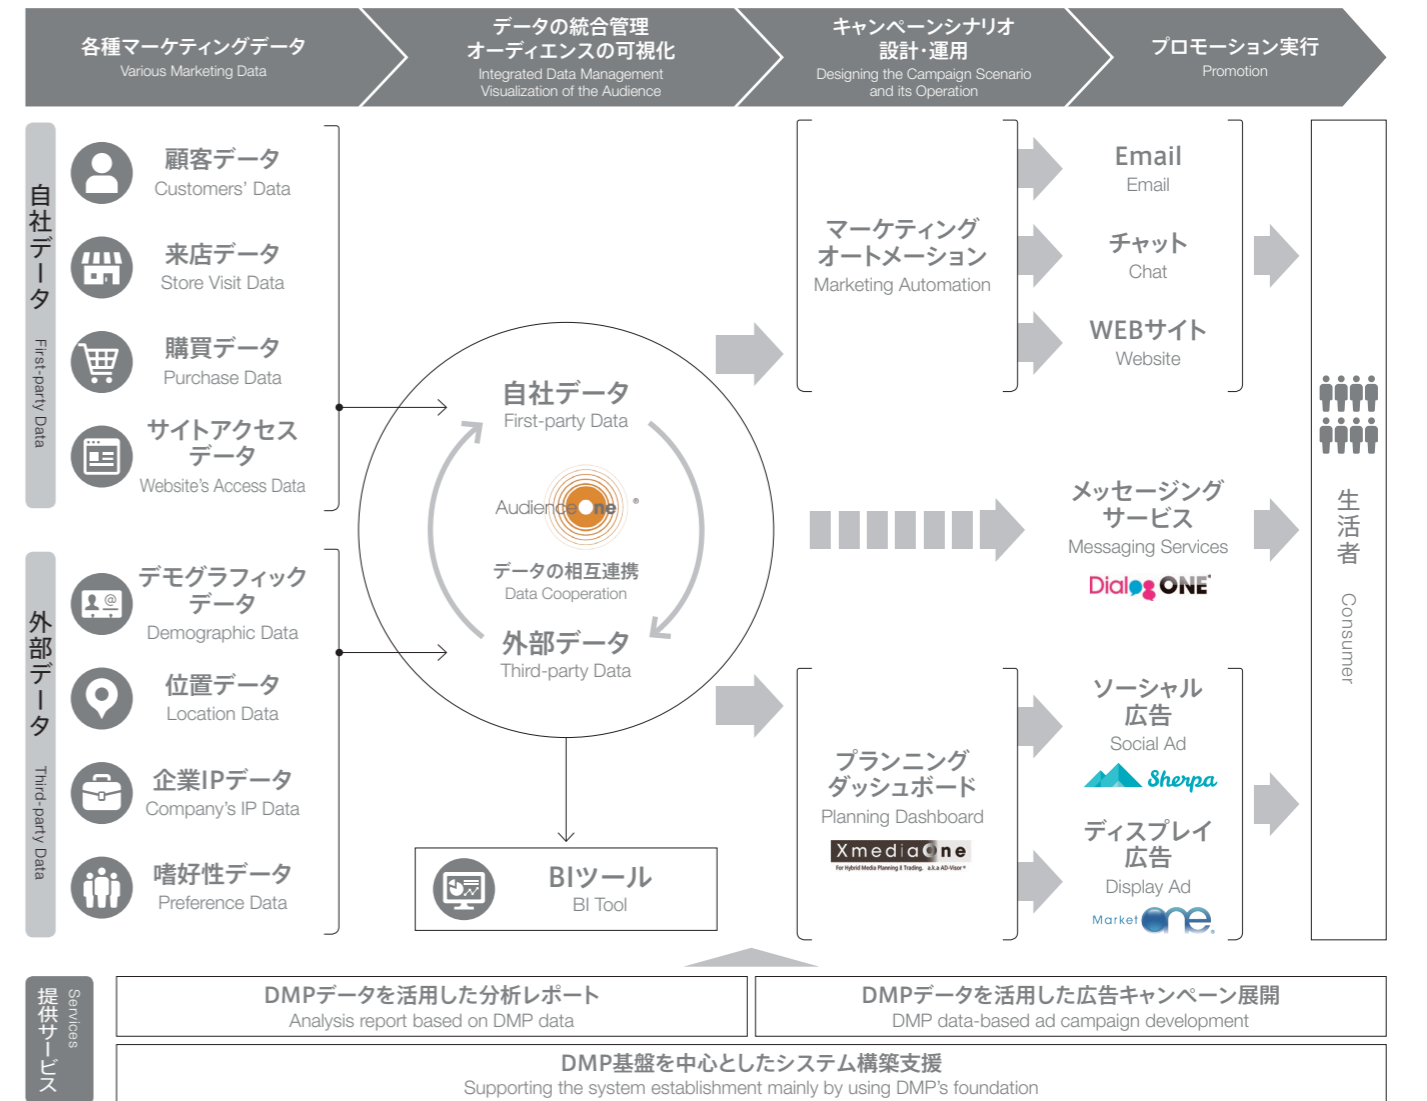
各種マーケティングデータ
Various Marketing Data

データの統合管理
オーディエンスの可視化
Integrated Data Management
Visualization of the Audience

キャンペーンシナリオ
設計・運用
Designing the Campaign Scenario and its Operation

プロモーション実行
Promotion

自社データ First-party Data

顧客データ
Customers' Data

来店データ
Store Visit Data

購買データ
Purchase Data

サイトアクセスデータ
Website's Access Data

外部データ Third-party Data

デモグラフィックデータ
Demographic Data

位置データ
Location Data

企業IPデータ
Company's IP Data

嗜好性データ
Preference Data

自社データ
First-party Data

AudienceOne®

データの相互連携
Data Cooperation

外部データ
Third-party Data

BIツール
BI Tool

マーケティング
オートメーション
Marketing Automation

Email
Email

チャット
Chat

WEBサイト
Website

メッセージング
サービス
Messaging Services

DialogONE

プランニング
ダッシュボード
Planning Dashboard

XmediaOne
For Hybrid Media Planning & Trading. a.k.a AD-Visor

ソーシャル
広告
Social Ad

Sherpa

ディスプレイ
広告
Display Ad

MarketOne.

生活者 Consumer

提供サービス Services

DMPデータを活用した分析レポート
Analysis report based on DMP data

DMPデータを活用した広告キャンペーン展開
DMP data-based ad campaign development

DMP基盤を中心としたシステム構築支援
Supporting the system establishment mainly by using DMP's foundation